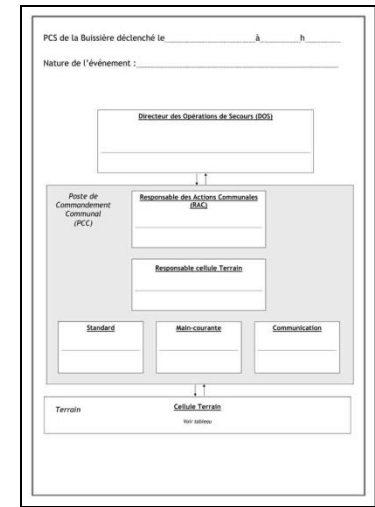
PCS de la Buissière déclenché le____________________à________h________

Nature de l'événement :_______________________________________________

Directeur des Opérations de Secours (DOS)

Poste de Commandement Communal (PCC)

Responsable des Actions Communales (RAC)

Responsable cellule Terrain

Standard

Main-courante

Communication

Terrain

Cellule Terrain

Voir tableau